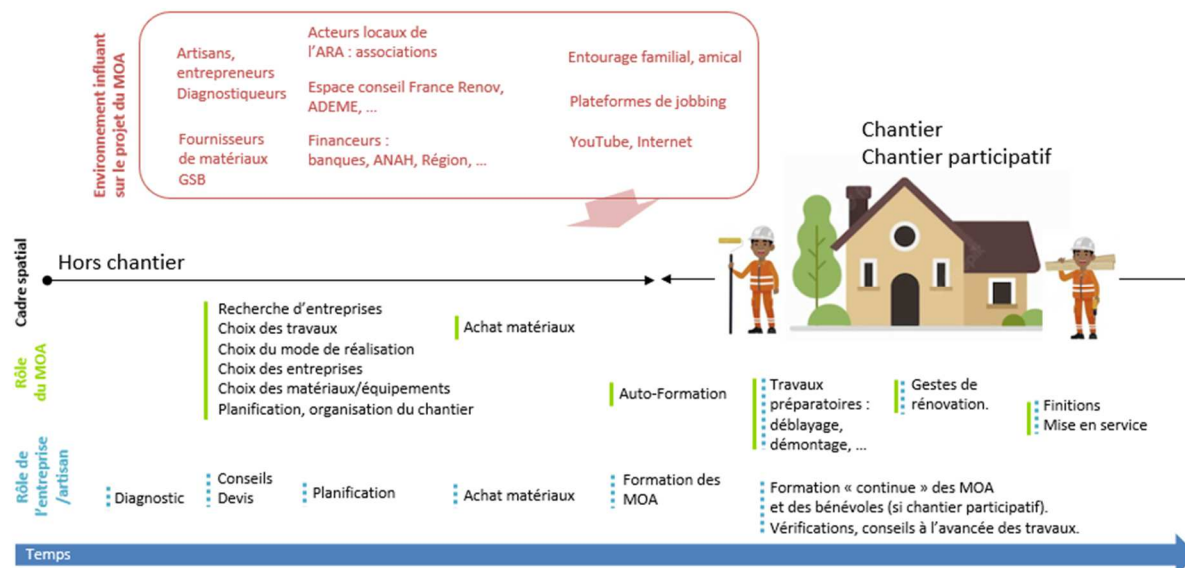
Environnement influant sur le projet du MOA

Artisans, entrepreneurs
Diagnostiqueurs

Fournisseurs de matériaux
GSB

Acteurs locaux de l'ARA : associations

Espace conseil France Renov, ADEME, …

Financeurs : banques, ANAH, Région, …

Entourage familial, amical

Plateformes de jobbing

YouTube, Internet

Chantier
Chantier participatif

Cadre spatial

Hors chantier

Rôle du MOA

Recherche d'entreprises
Choix des travaux
Choix du mode de réalisation
Choix des entreprises
Choix des matériaux/équipements
Planification, organisation du chantier

Achat matériaux

Auto-Formation

Travaux préparatoires : déblayage, démontage, …

Gestes de rénovation.

Finitions
Mise en service

Rôle de l'entreprise /artisan

Diagnostic

Conseils
Devis

Planification

Achat matériaux

Formation des MOA

Formation « continue » des MOA et des bénévoles (si chantier participatif).
Vérifications, conseils à l'avancée des travaux.

Temps